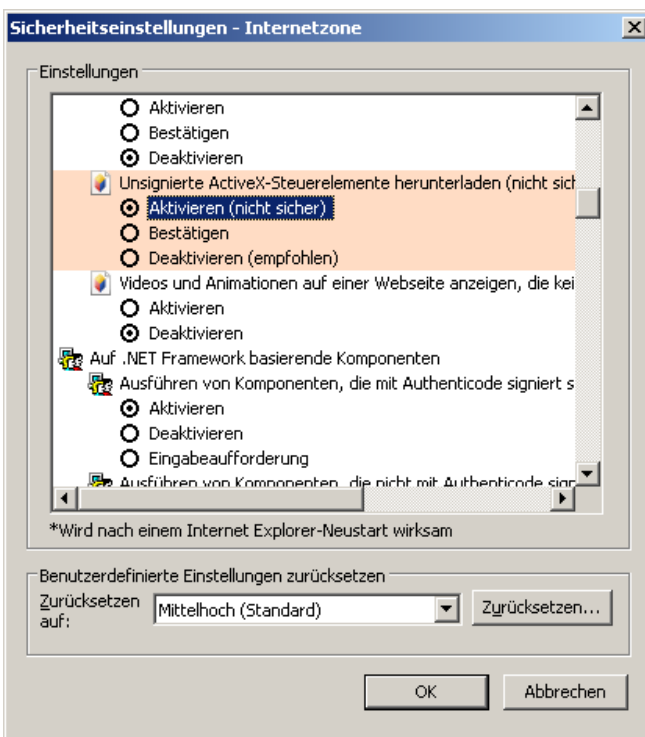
Sicherheitseinstellungen - Internetzone

Einstellungen

Aktivieren
Bestätigen
Deaktivieren
Unsignierte ActiveX-Steuerelemente herunterladen (nicht sic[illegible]
Aktivieren (nicht sicher)
Bestätigen
Deaktivieren (empfohlen)
Videos und Animationen auf einer Webseite anzeigen, die kei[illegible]
Aktivieren
Deaktivieren
Auf .NET Framework basierende Komponenten
Ausführen von Komponenten, die mit Authenticode signiert s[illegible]
Aktivieren
Deaktivieren
Eingabeaufforderung
Ausführen von Komponenten, die nicht mit Authenticode sign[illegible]

*Wird nach einem Internet Explorer-Neustart wirksam

Benutzerdefinierte Einstellungen zurücksetzen
Zurücksetzen auf:
Mittelhoch (Standard)
Zurücksetzen...

OK
Abbrechen